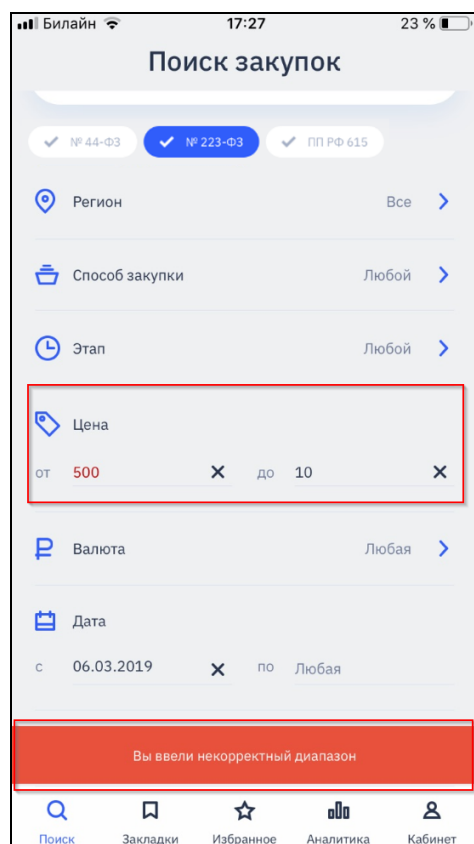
Билайн 17:27 23 %

Поиск закупок

№ 44-ФЗ № 223-ФЗ ПП РФ 615

Регион Все

Способ закупки Любой

Этап Любой

Цена

от 500 до 10

Валюта Любая

Дата

с 06.03.2019 по Любая

Вы ввели некорректный диапазон

Поиск Закладки Избранное Аналитика Кабинет